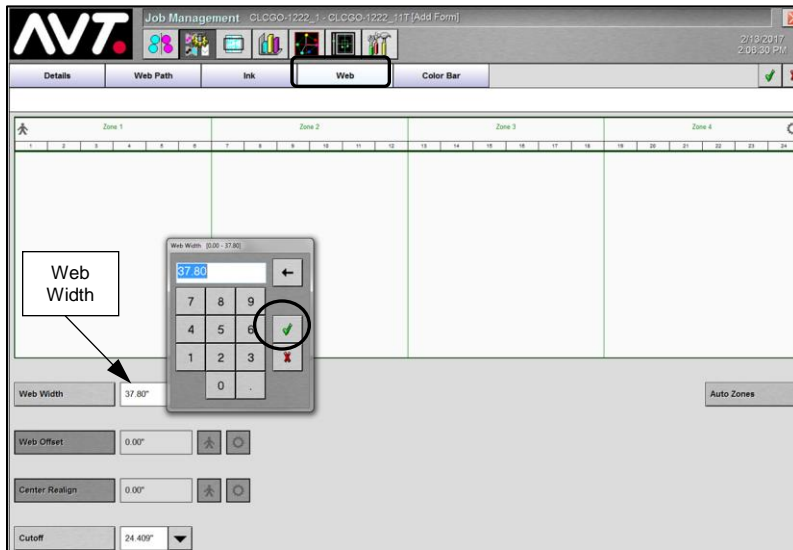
AVT.

Job Management CLCGO-1222_1 - CLCGO-1222_11T [Add Form]

2/13/2017
2:08:30 PM

Details | Web Path | Ink | Web | Color Bar

Zone 1 | Zone 2 | Zone 3 | Zone 4

1 2 3 4 5 6 7 8 9 10 11 12 13 14 15 16 17 18 19 20 21 22 23 24

Web Width

Web Width [0.00 - 37.80]

37.80

←

7 8 9
4 5 6
1 2 3
0 .

Web Width 37.80"

Auto Zones

Web Offset 0.00"

Center Realign 0.00"

Cutoff 24.409"